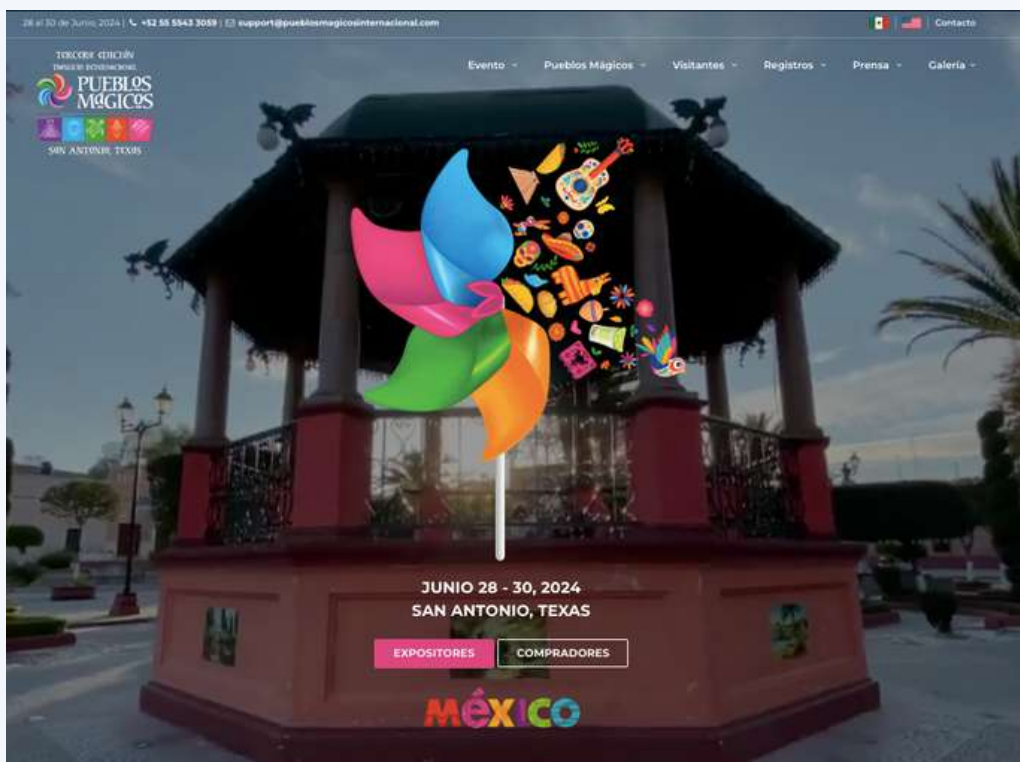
28 al 30 de Junio, 2024 | +52 55 5543 3059 | support@pueblosmagicosinternacional.com

Contacto

Tercera Edición
Tianguis Internacional
PUEBLOS MÁGICOS
SAN ANTONIO, TEXAS

Evento
Pueblos Mágicos
Visitantes
Registros
Prensa
Galería

JUNIO 28 - 30, 2024
SAN ANTONIO, TEXAS

EXPOSITORES
COMPRADORES

MÉXICO